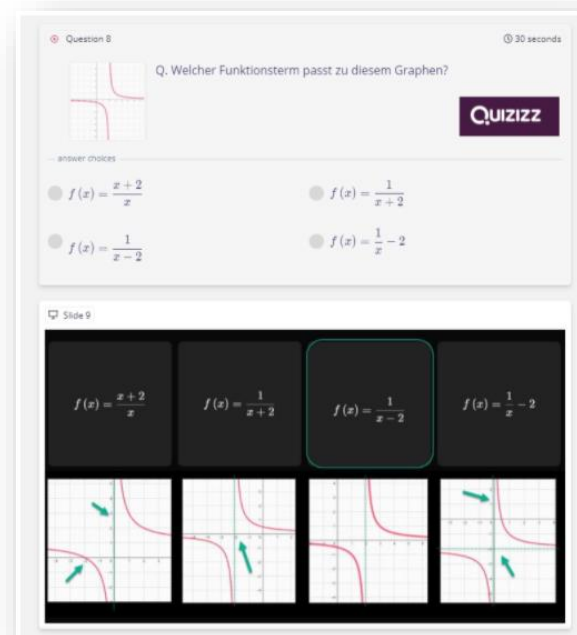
Question 8

30 seconds

Q. Welcher Funktionsterm passt zu diesem Graphen?

QUIZIZZ

answer choices

$f(x) = \frac{x+2}{x}$

$f(x) = \frac{1}{x+2}$

$f(x) = \frac{1}{x-2}$

$f(x) = \frac{1}{x} - 2$

Slide 9

$f(x) = \frac{x+2}{x}$

$f(x) = \frac{1}{x+2}$

$f(x) = \frac{1}{x-2}$

$f(x) = \frac{1}{x} - 2$